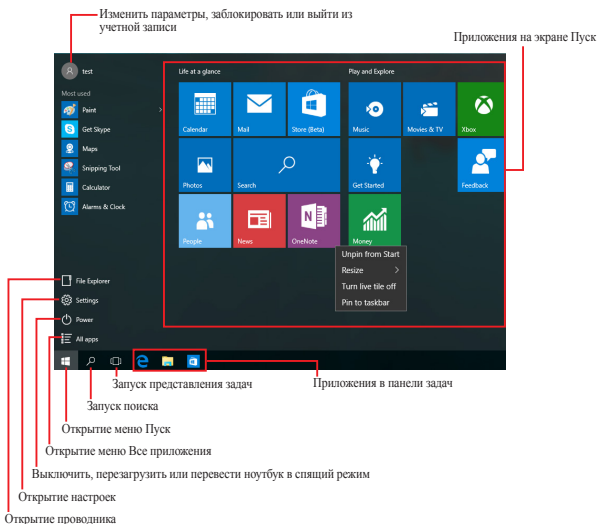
Изменить параметры, заблокировать или выйти из учетной записи

Приложения на экране Пуск

test

Most used

Paint

Get Skype

Maps

Snipping Tool

Calculator

Alarms & Clock

Life at a glance

Calendar

Mail

Store (Beta)

Photos

Search

People

News

OneNote

Play and Explore

Music

Movies & TV

Xbox

Get Started

Feedback

Money

Unpin from Start

Resize

Turn live tile off

Pin to taskbar

File Explorer

Settings

Power

All apps

Запуск представления задач

Приложения в панели задач

Запуск поиска

Открытие меню Пуск

Открытие меню Все приложения

Выключить, перезагрузить или перевести ноутбук в спящий режим

Открытие настроек

Открытие проводника